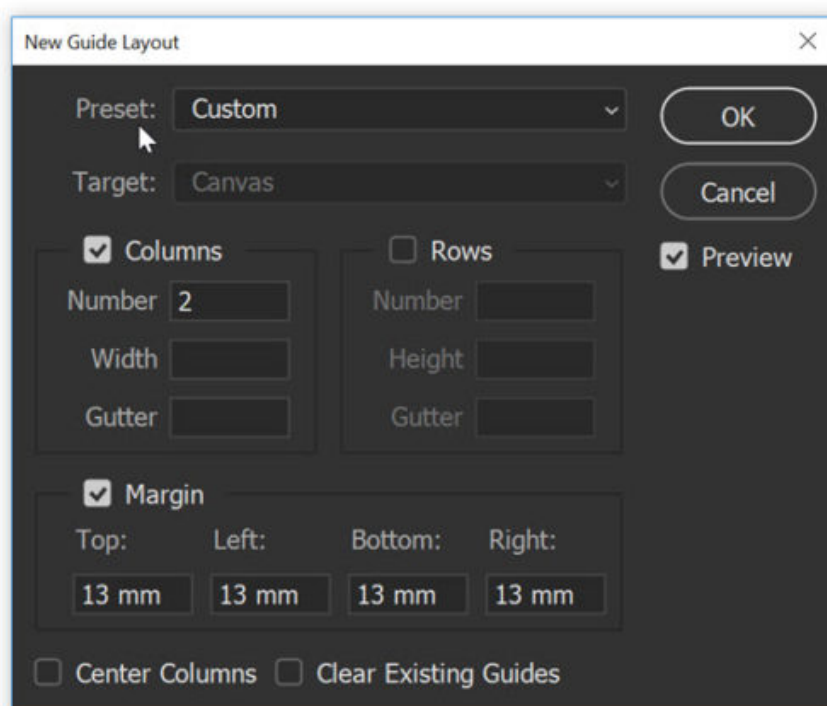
New Guide Layout

×

Preset: Custom

OK

Target: Canvas

Cancel

Columns

Rows

Preview

Number 2

Number

Width

Height

Gutter

Gutter

Margin

Top: Left: Bottom: Right:

13 mm 13 mm 13 mm 13 mm

Center Columns Clear Existing Guides